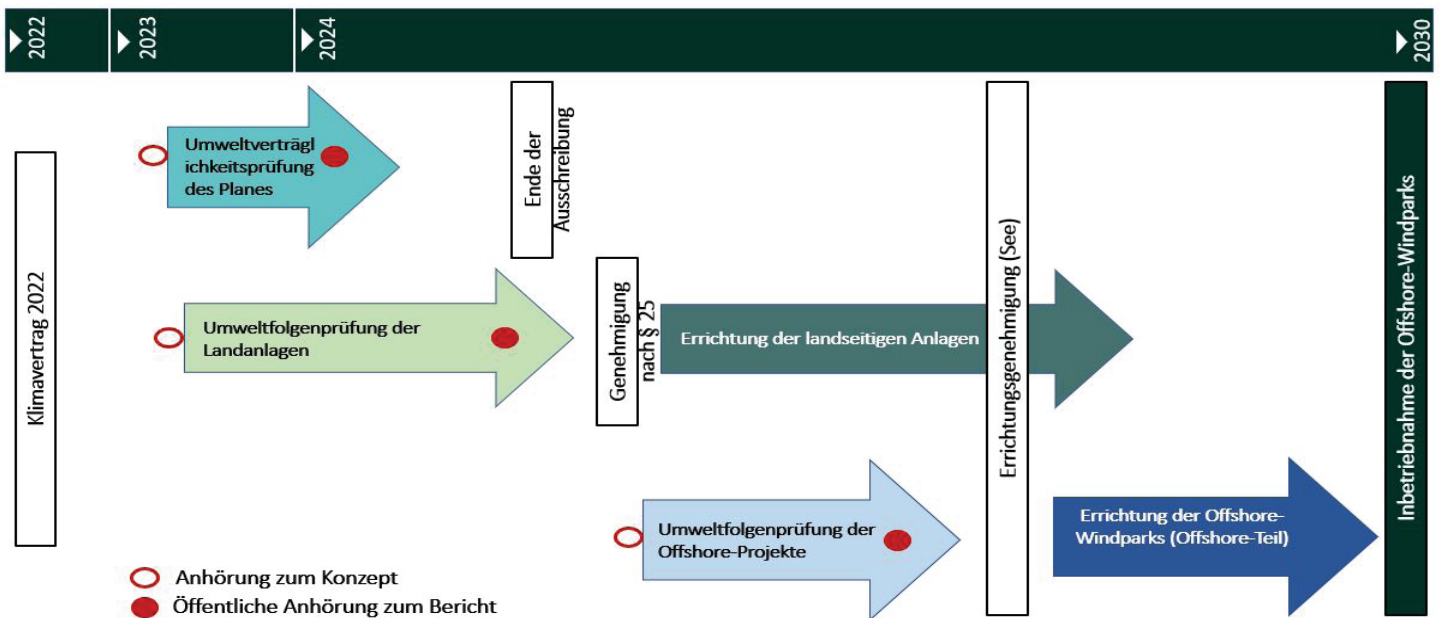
2022
2023
2024
2030

Klimavertrag 2022

Umweltverträglichkeitsprüfung des Planes

Ende der Ausschreibung

Umweltfolgenprüfung der Landanlagen

Genehmigung nach § 25

Errichtung der landseitigen Anlagen

Errichtungsgenehmigung (See)

Umweltfolgenprüfung der Offshore-Projekte

Errichtung der Offshore-Windparks (Offshore-Teil)

Inbetriebnahme der Offshore-Windparks

Anhörung zum Konzept
Öffentliche Anhörung zum Bericht